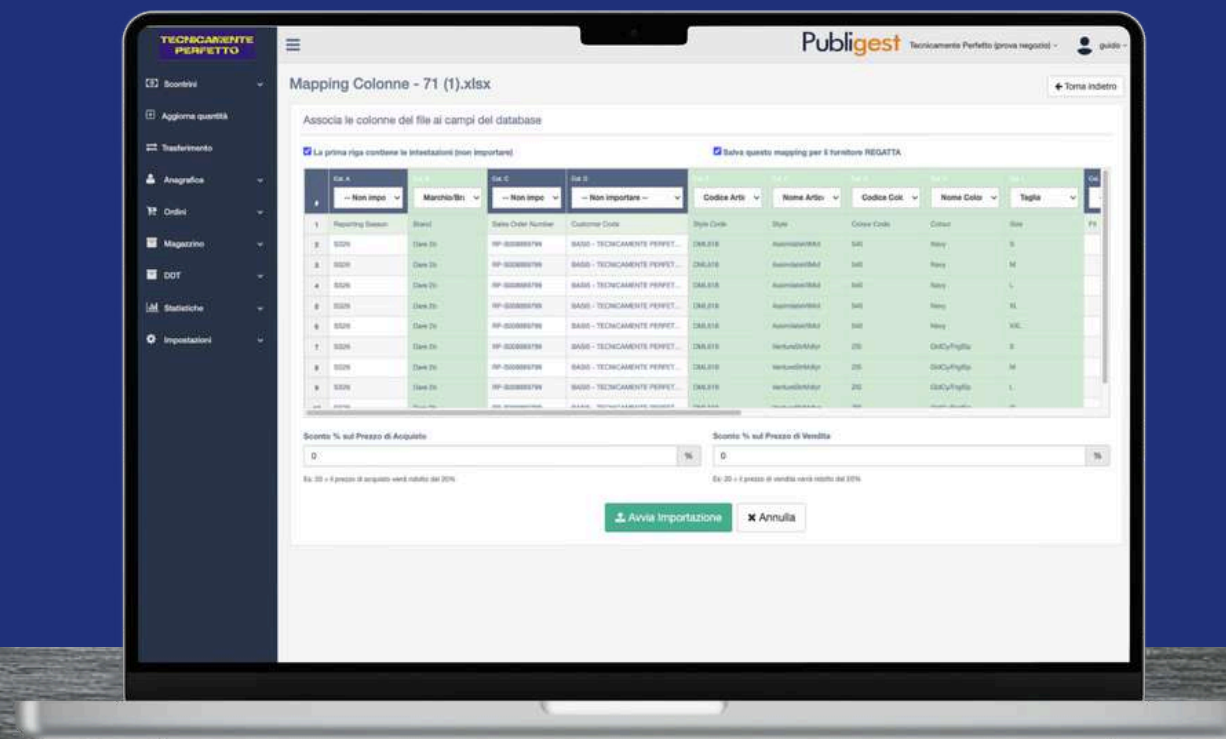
TECNICAMENTE PERFETTO

Scontrini
Aggiorna quantità
Trasferimento
Anagrafica
Ordini
Magazzino
DDT
Statistiche
Impostazioni

Publigest Tecnicamente Perfetto (prova negozio) guido

Mapping Colonne - 71 (1).xlsx

← Torna indietro

Associa le colonne del file ai campi del database

La prima riga contiene le intestazioni (non importare)

Salva questo mapping per il fornitore REGATTA

| # | Col. A | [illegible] | Col. C | Col. D | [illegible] | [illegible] | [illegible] | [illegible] | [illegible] |
|---|---|---|---|---|---|---|---|---|---|
| | -- Non impo | Marchio/Bra | -- Non impo | -- Non importare -- | Codice Artic | Nome Artic | Codice Colo | Nome Colo | Taglia |
| 1 | Reporting Season | Brand | Sales Order Number | Customer Code | Style Code | Style | Colour Code | Colour | Size |
| 2 | SS26 | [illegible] | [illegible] | BASIS - TECNICAMENTE PERFET... | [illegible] | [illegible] | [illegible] | Navy | S |
| 3 | SS26 | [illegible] | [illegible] | BASIS - TECNICAMENTE PERFET... | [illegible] | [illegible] | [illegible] | Navy | M |
| 4 | SS26 | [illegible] | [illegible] | BASIS - TECNICAMENTE PERFET... | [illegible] | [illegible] | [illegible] | Navy | L |
| 5 | SS26 | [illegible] | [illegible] | BASIS - TECNICAMENTE PERFET... | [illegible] | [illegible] | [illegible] | Navy | XL |
| 6 | SS26 | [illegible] | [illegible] | BASIS - TECNICAMENTE PERFET... | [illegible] | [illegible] | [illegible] | Navy | XXL |
| 7 | SS26 | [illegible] | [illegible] | BASIS - TECNICAMENTE PERFET... | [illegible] | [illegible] | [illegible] | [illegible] | S |
| 8 | SS26 | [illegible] | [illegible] | BASIS - TECNICAMENTE PERFET... | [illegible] | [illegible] | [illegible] | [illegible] | M |
| 9 | SS26 | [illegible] | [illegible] | BASIS - TECNICAMENTE PERFET... | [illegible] | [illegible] | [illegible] | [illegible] | L |

Sconto % sul Prezzo di Acquisto
0 %
Es: 20 = il prezzo di acquisto verrà ridotto del 20%

Sconto % sul Prezzo di Vendita
0 %
Es: 20 = il prezzo di vendita verrà ridotto del 20%

Avvia Importazione
✖ Annulla